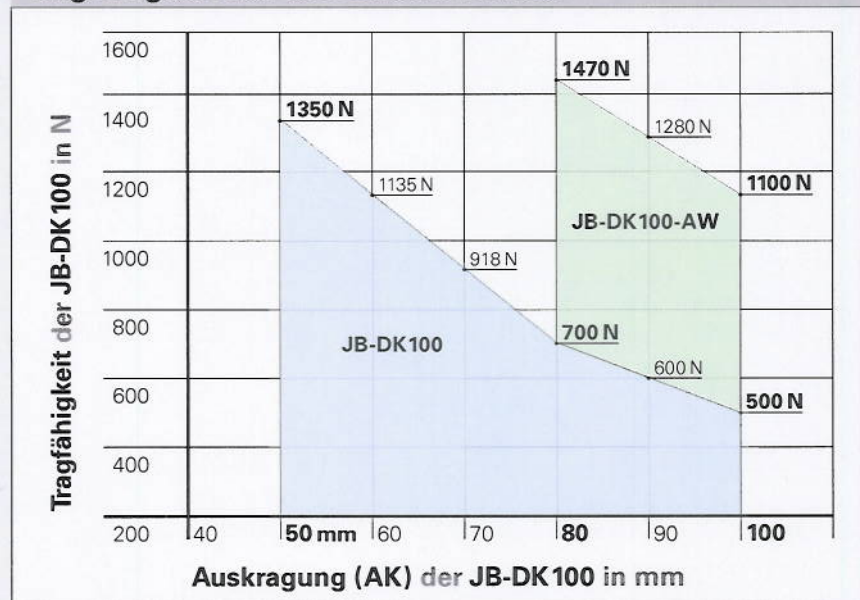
Tragfähigkeit der JB-DK100 in N

1600
1400
1200
1000
800
600
400
200

1350 N
1135 N
918 N
700 N
600 N
500 N
1470 N
1280 N
1100 N

JB-DK100
JB-DK100-AW

40
50 mm
60
70
80
90
100

Auskragung (AK) der JB-DK100 in mm